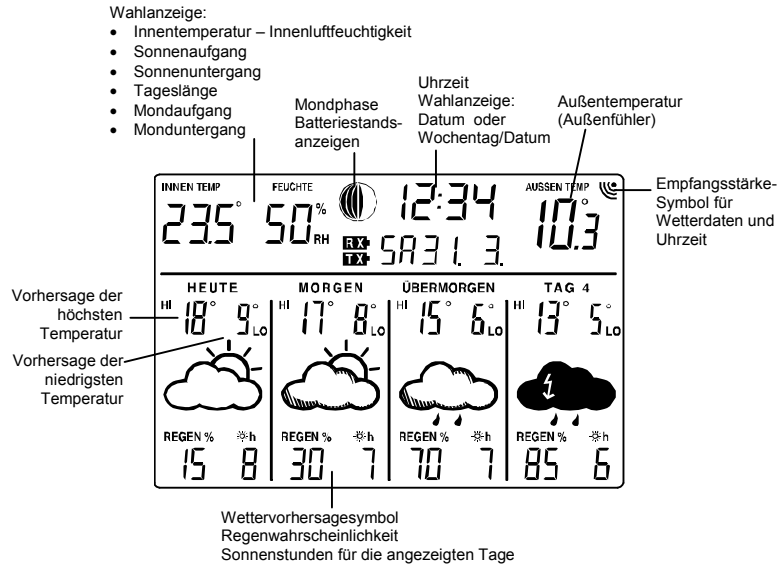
Wahlanzeige:
- Innentemperatur – Innenluftfeuchtigkeit
- Sonnenaufgang
- Sonnenuntergang
- Tageslänge
- Mondaufgang
- Monduntergang

Mondphase
Batteriestandsanzeigen

Uhrzeit
Wahlanzeige:
Datum oder
Wochentag/Datum

Außentemperatur
(Außenfühler)

Empfangsstärke-
Symbol für
Wetterdaten und
Uhrzeit

INNEN TEMP FEUCHTE 12:34 AUSSEN TEMP

23.5° 50% RH 10.3°

RX TX SA 31. 3.

Vorhersage der höchsten Temperatur

Vorhersage der niedrigsten Temperatur

| HEUTE | MORGEN | ÜBERMORGEN | TAG 4 |
|---|---|---|---|
| HI 18° 9° LO | HI 17° 8° LO | HI 15° 6° LO | HI 13° 5° LO |
| REGEN % ☀h | REGEN % ☀h | REGEN % ☀h | REGEN % ☀h |
| 15 8 | 30 7 | 70 7 | 85 6 |

Wettervorhersagesymbol
Regenwahrscheinlichkeit
Sonnenstunden für die angezeigten Tage